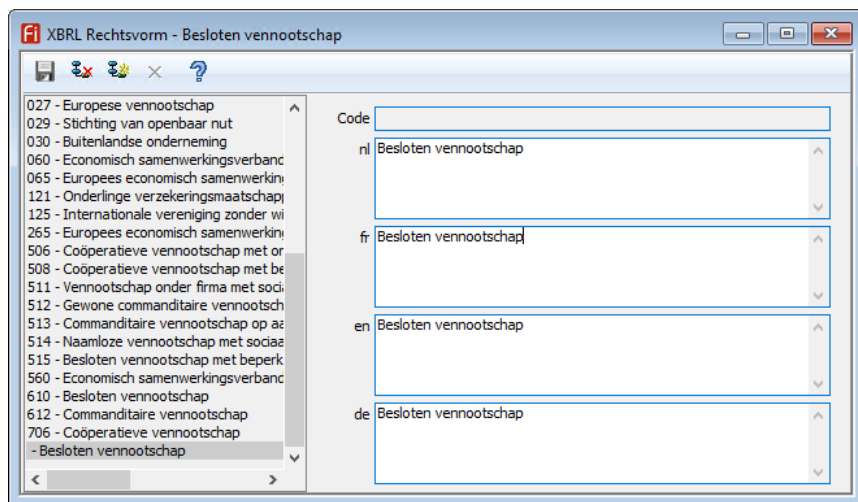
XBRL Rechtsvorm - Besloten vennootschap

027 - Europese vennootschap
029 - Stichting van openbaar nut
030 - Buitenlandse onderneming
060 - Economisch samenwerkingsverband
065 - Europees economisch samenwerkin
121 - Onderlinge verzekeringsmaatschap
125 - Internationale vereniging zonder wi
265 - Europees economisch samenwerkin
506 - Coöperatieve vennootschap met or
508 - Coöperatieve vennootschap met be
511 - Vennootschap onder firma met soci
512 - Gewone commanditaire vennootsch
513 - Commanditaire vennootschap op aa
514 - Naamloze vennootschap met sociaa
515 - Besloten vennootschap met beperk
560 - Economisch samenwerkingsverband
610 - Besloten vennootschap
612 - Commanditaire vennootschap
706 - Coöperatieve vennootschap
- Besloten vennootschap

Code
nl Besloten vennootschap
fr Besloten vennootschap
en Besloten vennootschap
de Besloten vennootschap